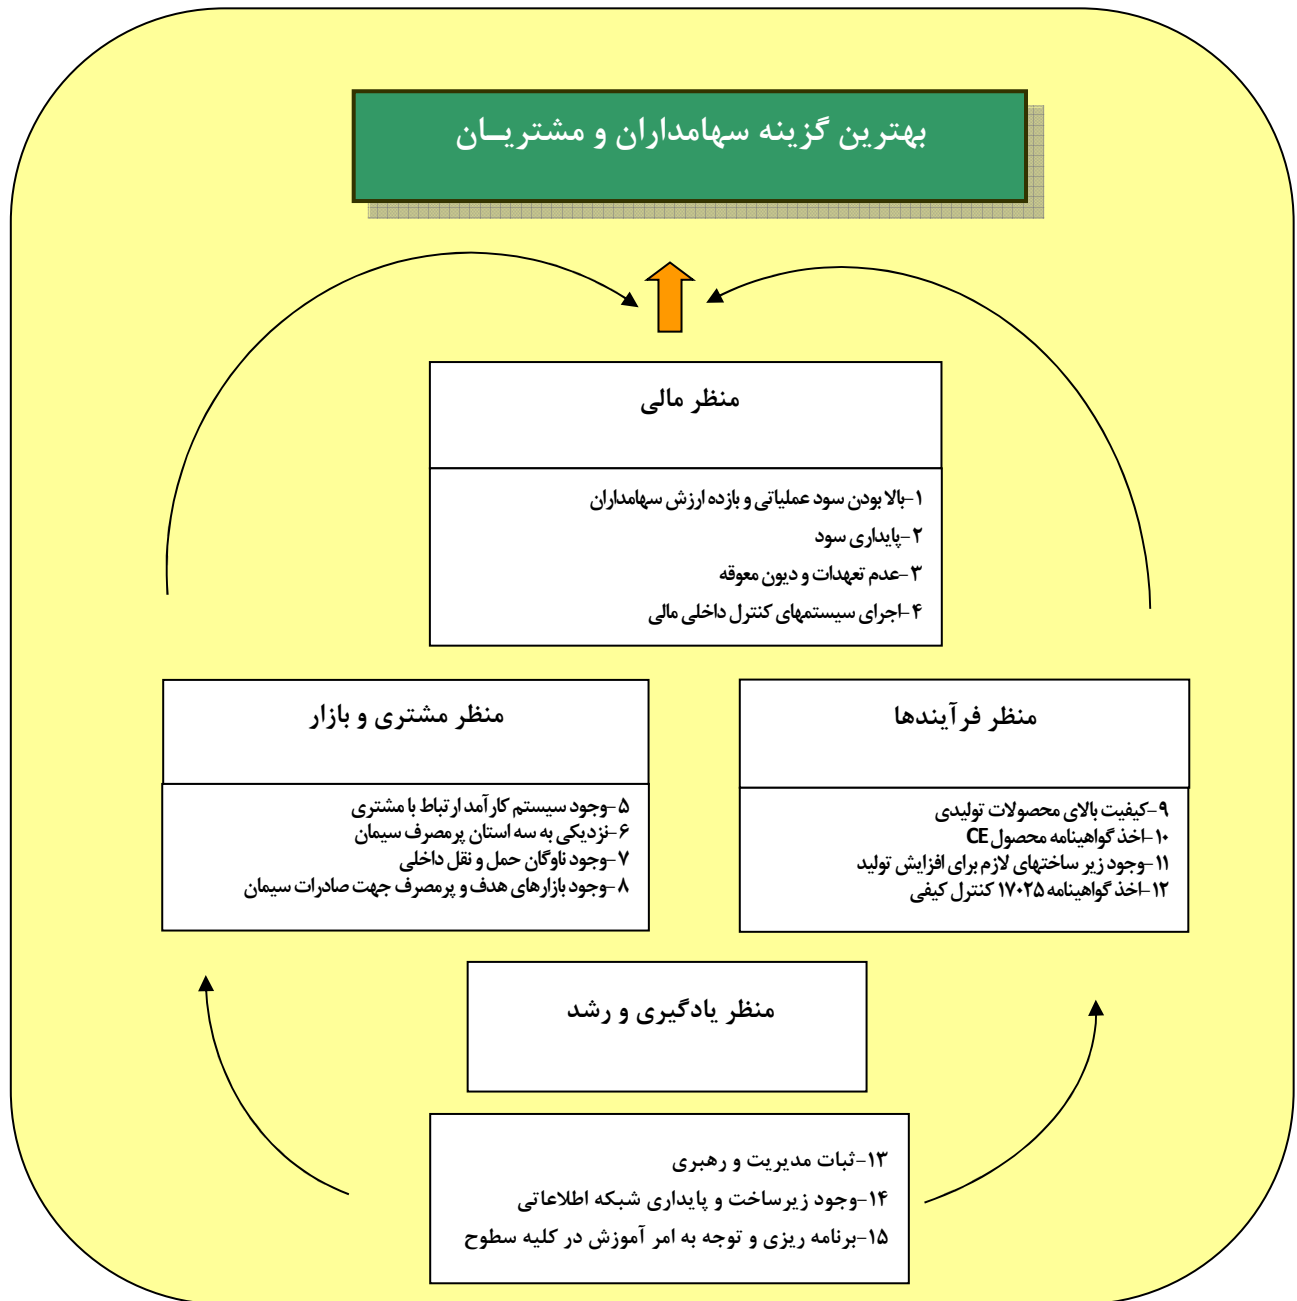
بهترین گزینه سهامداران و مشتریـان

منظر مالی

۱-بالا بودن سود عملیاتی و بازده ارزش سهامداران
۲-پایداری سود
۳-عدم تعهدات و دیون معوقه
۴-اجرای سیستمهای کنترل داخلی مالی

منظر فرآیندها

۹-کیفیت بالای محصولات تولیدی
۱۰-اخذ گواهینامه محصول CE
۱۱-وجود زیر ساختهای لازم برای افزایش تولید
۱۲-اخذ گواهینامه ۱۷۰۲۵ کنترل کیفی

منظر مشتری و بازار

۵-وجود سیستم کارآمد ارتباط با مشتری
۶-نزدیکی به سه استان پرمصرف سیمان
۷-وجود ناوگان حمل و نقل داخلی
۸-وجود بازارهای هدف و پرمصرف جهت صادرات سیمان

منظر یادگیری و رشد

۱۳-ثبات مدیریت و رهبری
۱۴-وجود زیرساخت و پایداری شبکه اطلاعاتی
۱۵-برنامه ریزی و توجه به امر آموزش در کلیه سطوح